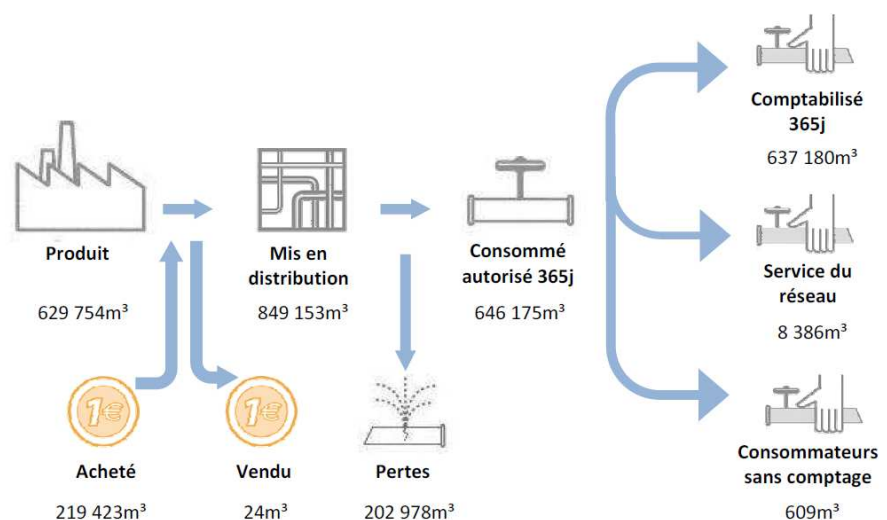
Produit

629 754m³

Acheté

219 423m³

Vendu

24m³

Mis en distribution

849 153m³

Pertes

202 978m³

Consommé autorisé 365j

646 175m³

Comptabilisé 365j

637 180m³

Service du réseau

8 386m³

Consommateurs sans comptage

609m³